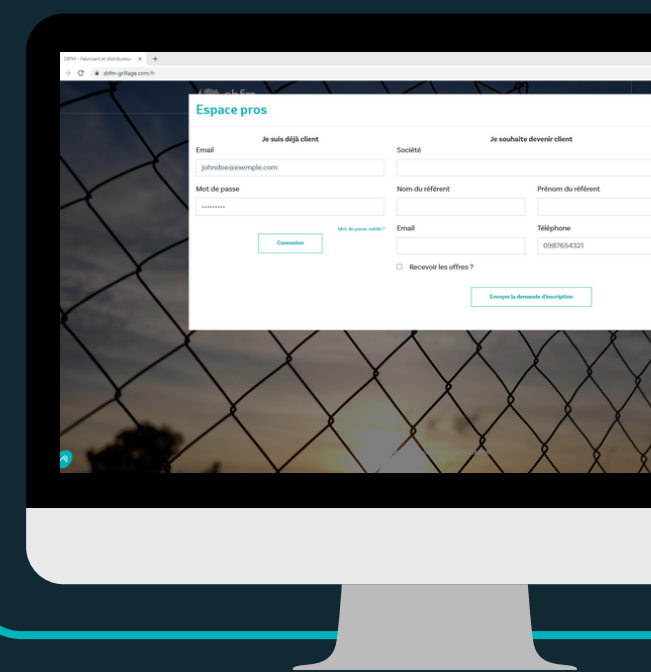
SBFM - Fabricant et distributeur ×
sbfm-grillage.com/fr

Espace pros

Je suis déjà client
Email
johndoe@exemple.com
Mot de passe
••••••••••
Mot de passe oublié ?
Connexion

Je souhaite devenir client
Société
Nom du référent
Prénom du référent
Email
Téléphone
0987654321
Recevoir les offres ?
Envoyer la demande d'inscription